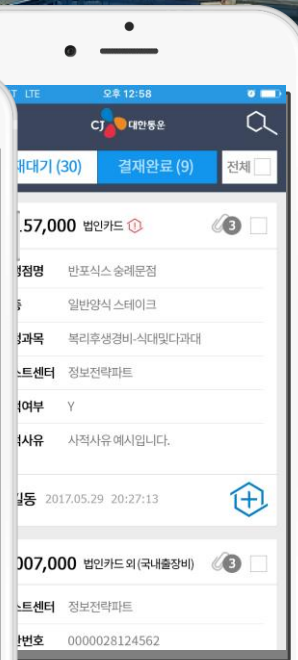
T LTE 오후 12:58

CJ 대한통운

재대기 (30) 결재완료 (9) 전체

,57,000 법인카드

3

맹점명 반포식스 숭례문점

종 일반양식 스테이크

정과목 복리후생경비-식대및다과대

스트센터 정보전략파트

적여부 Y

적사유 사적사유 예시입니다.

길동 2017.05.29 20:27:13

007,000 법인카드 외 (국내출장비)

3

스트센터 정보전략파트

반번호 0000028124562